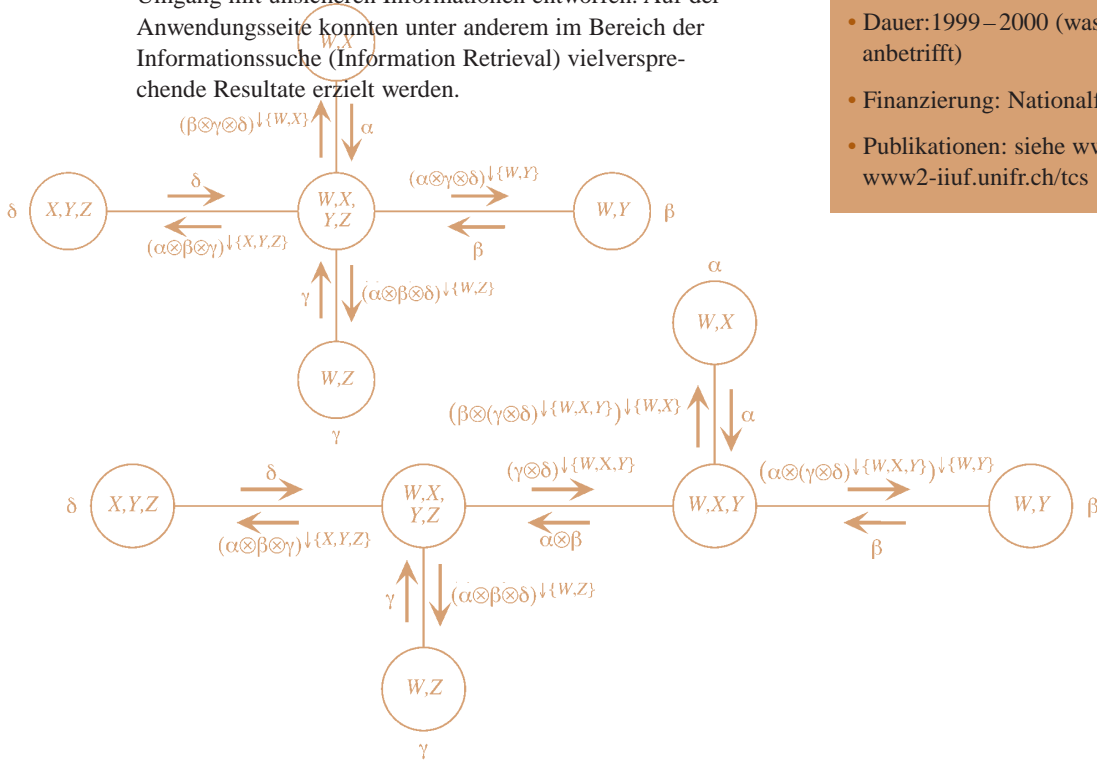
Umgang mit unsicheren Informationen entworfen. Auf der Anwendungsseite konnten unter anderem im Bereich der Informationssuche (Information Retrieval) vielversprechende Resultate erzielt werden.

• Dauer:1999 – 2000 (was anbetrifft)

• Finanzierung: Nationalf

• Publikationen: siehe wv www2-iiuf.unifr.ch/tcs

$W,X$

$(\beta\otimes\gamma\otimes\delta)^{\downarrow\{W,X\}}$

$\alpha$

$\delta$

$X,Y,Z$

$\delta$

$(\alpha\otimes\beta\otimes\gamma)^{\downarrow\{X,Y,Z\}}$

$W,X,$ $Y,Z$

$(\alpha\otimes\gamma\otimes\delta)^{\downarrow\{W,Y\}}$

$\beta$

$W,Y$

$\beta$

$\gamma$

$(\alpha\otimes\beta\otimes\delta)^{\downarrow\{W,Z\}}$

$W,Z$

$\gamma$

$\alpha$

$W,X$

$(\beta\otimes(\gamma\otimes\delta)^{\downarrow\{W,X,Y\}})^{\downarrow\{W,X\}}$

$\alpha$

$\delta$

$X,Y,Z$

$\delta$

$(\alpha\otimes\beta\otimes\gamma)^{\downarrow\{X,Y,Z\}}$

$W,X,$ $Y,Z$

$(\gamma\otimes\delta)^{\downarrow\{W,X,Y\}}$

$\alpha\otimes\beta$

$W,X,Y$

$(\alpha\otimes(\gamma\otimes\delta)^{\downarrow\{W,X,Y\}})^{\downarrow\{W,Y\}}$

$\beta$

$W,Y$

$\beta$

$\gamma$

$(\alpha\otimes\beta\otimes\delta)^{\downarrow\{W,Z\}}$

$W,Z$

$\gamma$